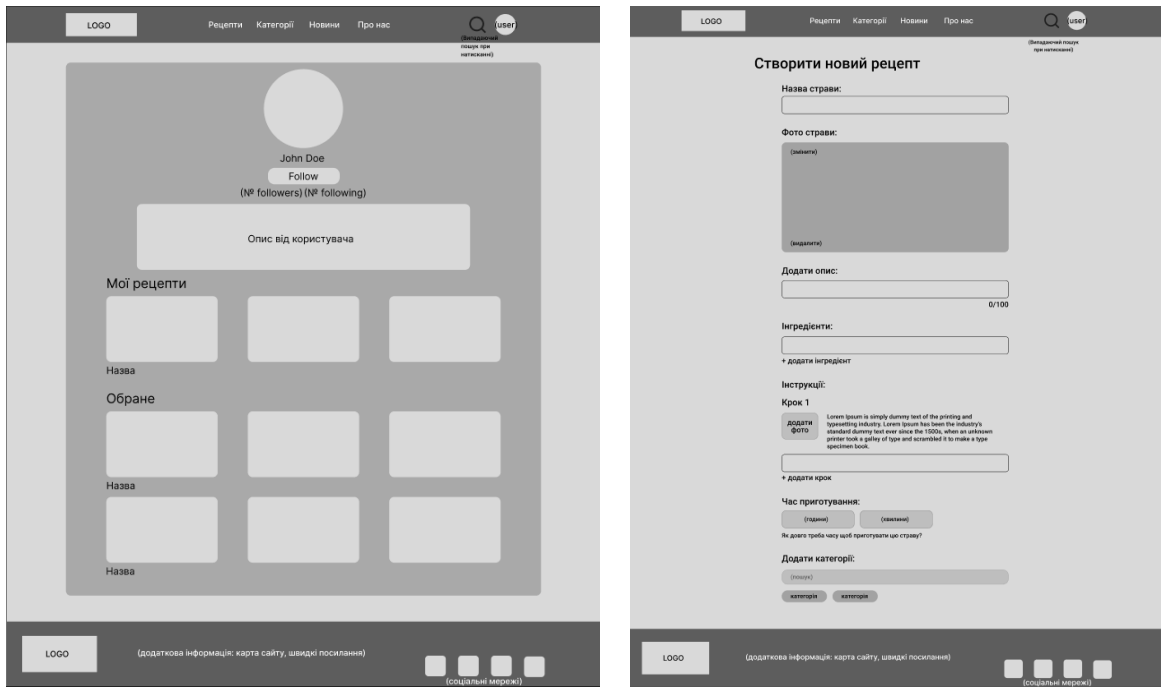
LOGO

Рецепти Категорії Новини Про нас

user

(Випадаючий пошук при натисканні)

John Doe

Follow

(№ followers) (№ following)

Опис від користувача

Мої рецепти

Назва

Обране

Назва

Назва

LOGO

(додаткова інформація: карта сайту, швидкі посилання)

(соціальні мережі)

LOGO

Рецепти Категорії Новини Про нас

user

(Випадаючий пошук при натисканні)

Створити новий рецепт

Назва страви:

Фото страви:

(змінити)

(видалити)

Додати опис:

0/100

Інгредієнти:

+ додати інгредієнт

Інструкції:

Крок 1

додати фото

Lorem Ipsum is simply dummy text of the printing and typesetting industry. Lorem Ipsum has been the industry's standard dummy text ever since the 1500s, when an unknown printer took a galley of type and scrambled it to make a type specimen book.

+ додати крок

Час приготування:

(години) (хвилини)

Як довго треба часу щоб приготувати цю страву?

Додати категорії:

(пошук)

категорія категорія

LOGO

(додаткова інформація: карта сайту, швидкі посилання)

(соціальні мережі)